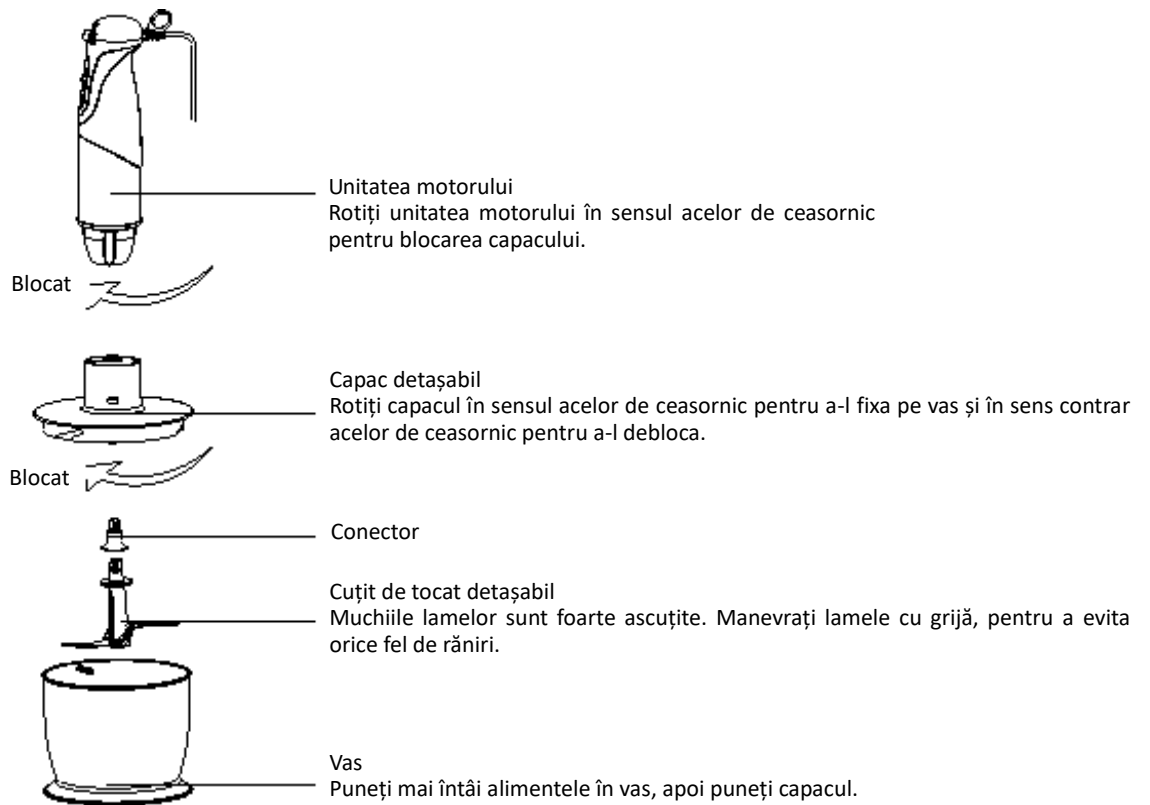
Unitatea motorului
Rotiți unitatea motorului în sensul acelor de ceasornic pentru blocarea capacului.

Blocat

Capac detașabil
Rotiți capacul în sensul acelor de ceasornic pentru a-l fixa pe vas și în sens contrar acelor de ceasornic pentru a-l debloca.

Blocat

Conector

Cuțit de tocat detașabil
Muchiile lamelor sunt foarte ascuțite. Manevrați lamele cu grijă, pentru a evita orice fel de răniri.

Vas
Puneți mai întâi alimentele în vas, apoi puneți capacul.